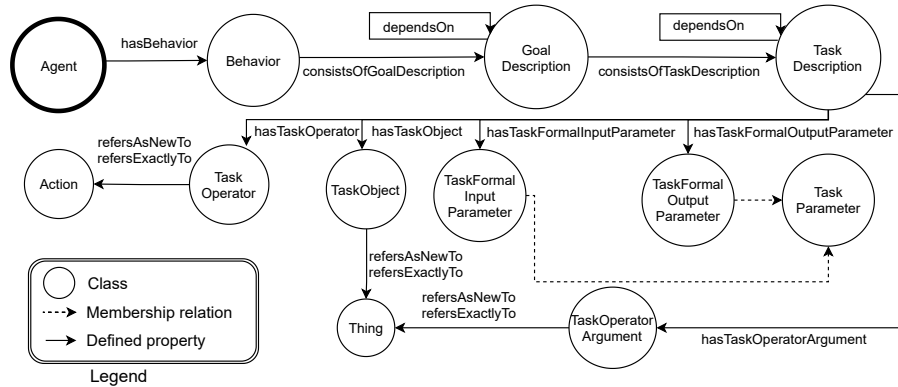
Agent

hasBehavior

Behavior

consistsOfGoalDescription

dependsOn

Goal Description

consistsOfTaskDescription

dependsOn

Task Description

hasTaskOperator

hasTaskObject

hasTaskFormalInputParameter

hasTaskFormalOutputParameter

refersAsNewTo
refersExactlyTo

Action

Task Operator

TaskObject

TaskFormal Input Parameter

TaskFormal Output Parameter

Task Parameter

refersAsNewTo
refersExactlyTo

refersAsNewTo
refersExactlyTo

Thing

TaskOperator Argument

hasTaskOperatorArgument

Class

Membership relation

Defined property

Legend